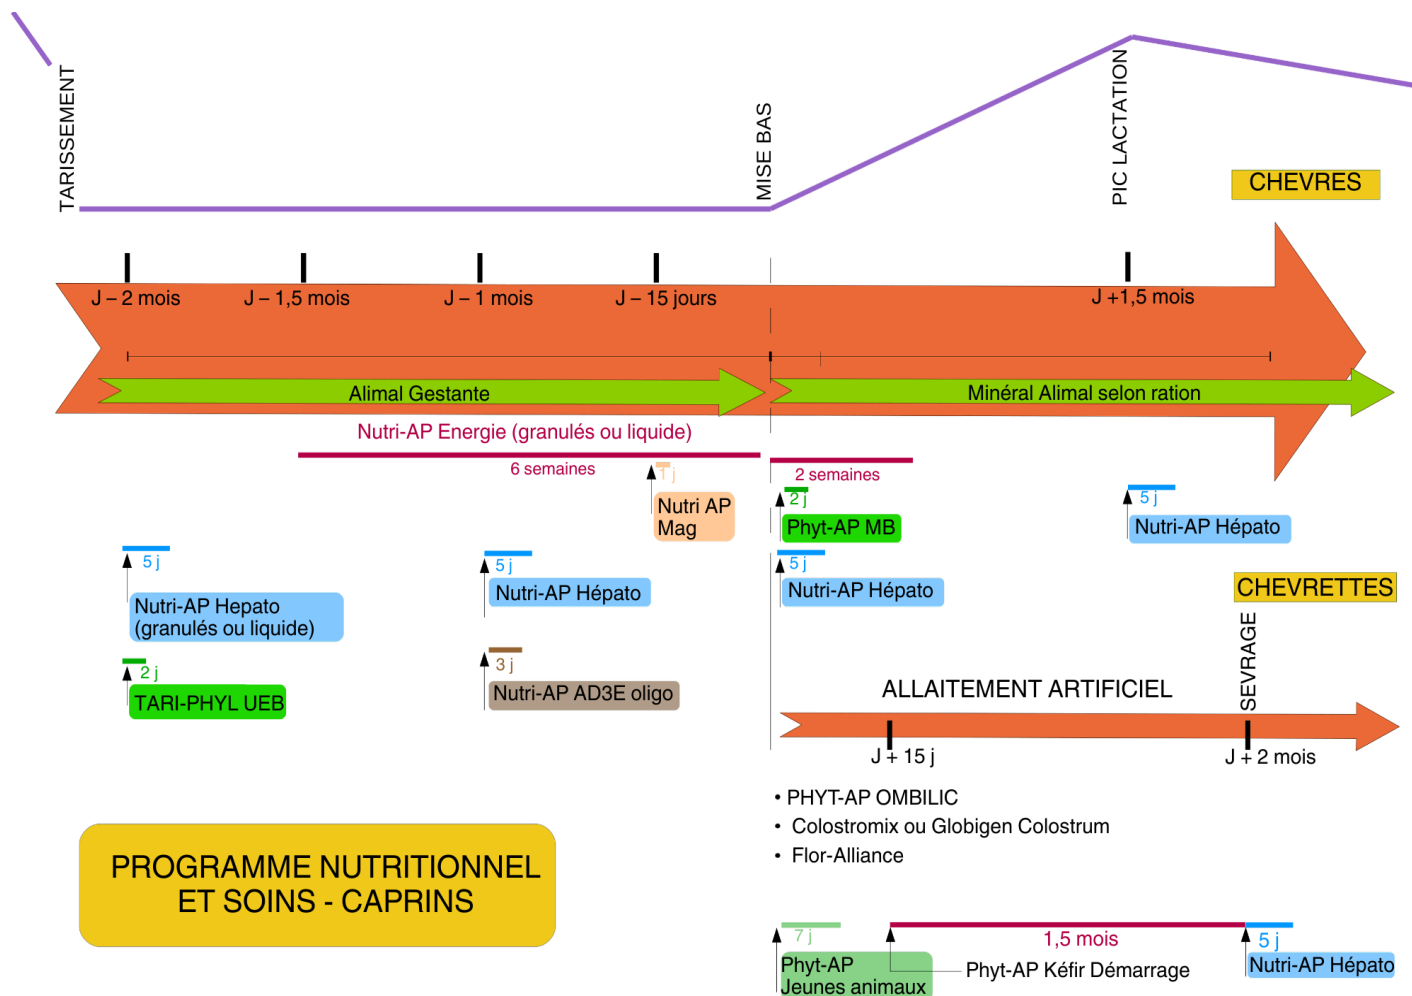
TARISSEMENT

MISE BAS

PIC LACTATION

CHEVRES

J – 2 mois J – 1,5 mois J – 1 mois J – 15 jours J +1,5 mois

Alimal Gestante

Minéral Alimal selon ration

Nutri-AP Energie (granulés ou liquide)

6 semaines

2 semaines

1 j

Nutri AP Mag

2 j

Phyt-AP MB

5 j

Nutri-AP Hépato

5 j

Nutri-AP Hepato (granulés ou liquide)

5 j

Nutri-AP Hépato

5 j

Nutri-AP Hépato

CHEVRETTES

2 j

TARI-PHYL UEB

3 j

Nutri-AP AD3E oligo

SEVRAGE

ALLAITEMENT ARTIFICIEL

J + 15 j

J + 2 mois

• PHYT-AP OMBILIC
• Colostromix ou Globigen Colostrum
• Flor-Alliance

PROGRAMME NUTRITIONNEL ET SOINS - CAPRINS

7 j

Phyt-AP Jeunes animaux

1,5 mois

Phyt-AP Kéfir Démarrage

5 j

Nutri-AP Hépato